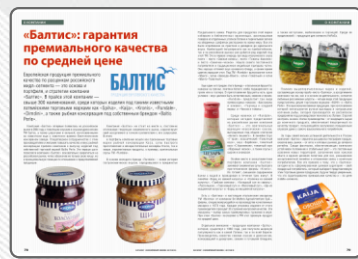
«Балтис»: гарантия премиального качества по средней цене

Европейская продукция премиального качества по расценкам российского вида «эконом» — это основа и портфель, и стратегии компании «Балтис». В портфеле компании — свыше 300 наименований, среди которых изделия под такими известными и популярными торговыми марками как «Baltis», «Kaija», «Hortex», «Ravelli», «Giraldi», а также рыбная консервация под собственным брендом «Baltic Hotel».

БАЛТИС

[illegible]

KAIJA

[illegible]